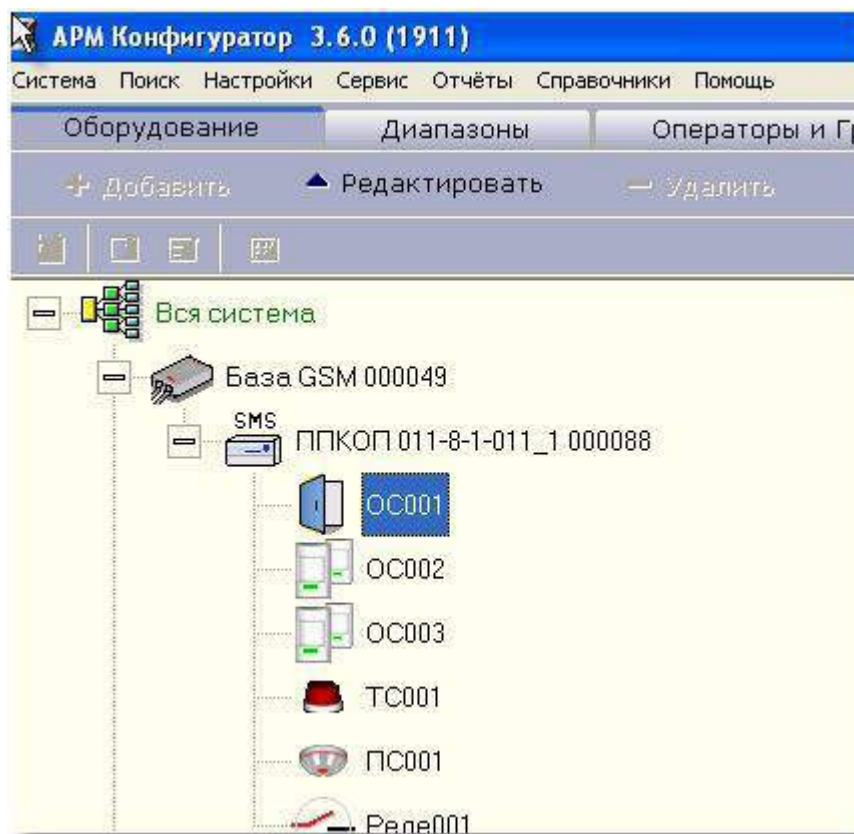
АРМ Конфигуратор 3.6.0 (1911)

Система Поиск Настройки Сервис Отчёты Справочники Помощь

Оборудование Диапазоны Операторы и Г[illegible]

Добавить Редактировать Удалить

Вся система

База GSM 000049

SMS

ППКОП 011-8-1-011_1 000088

ОС001

ОС002

ОС003

ТС001

ПС001

Реле001